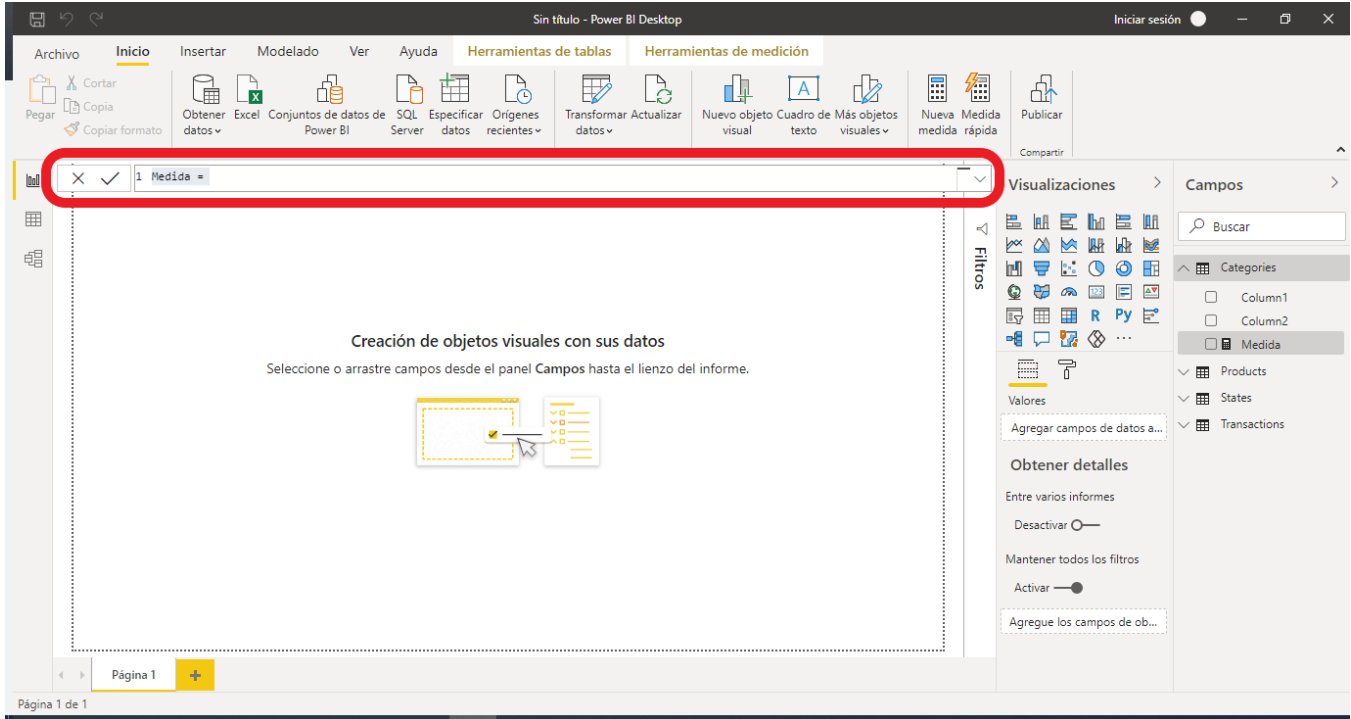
Sin título - Power BI Desktop

Iniciar sesión

Archivo Inicio Insertar Modelado Ver Ayuda Herramientas de tablas Herramientas de medición

Pegar
Cortar
Copia
Copiar formato

Obtener datos
Excel
Conjuntos de datos de Power BI
SQL Server
Especificar datos
Orígenes recientes
Transformar datos
Actualizar
Nuevo objeto visual
Cuadro de texto
Más objetos visuales
Nueva medida
Medida rápida
Publicar
Compartir

1 Medida =

Creación de objetos visuales con sus datos

Seleccione o arrastre campos desde el panel **Campos** hasta el lienzo del informe.

Filtros

Visualizaciones

R Py ...

Valores

Agregar campos de datos a...

Obtener detalles

Entre varios informes

Desactivar

Mantener todos los filtros

Activar

Agregue los campos de ob...

Campos

Buscar

Categories
Column1
Column2
Medida
Products
States
Transactions

Página 1

Página 1 de 1